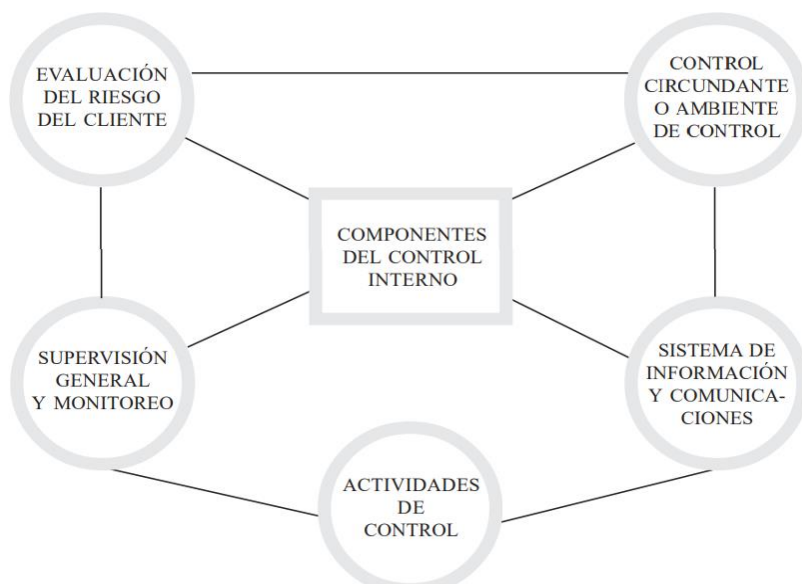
EVALUACIÓN DEL RIESGO DEL CLIENTE

CONTROL CIRCUNDANTE O AMBIENTE DE CONTROL

COMPONENTES DEL CONTROL INTERNO

SUPERVISIÓN GENERAL Y MONITOREO

SISTEMA DE INFORMACIÓN Y COMUNICACIONES

ACTIVIDADES DE CONTROL